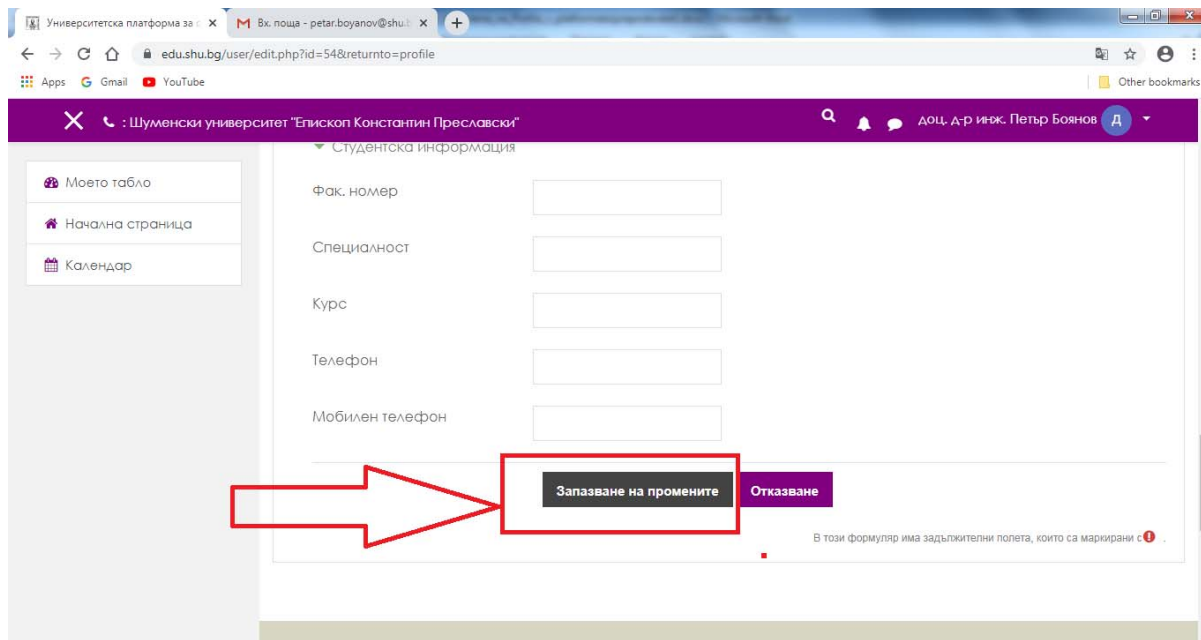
Университетска платформа за с ×
Вх. поща - petar.boyanov@shu.b ×
edu.shu.bg/user/edit.php?id=54&returnto=profile
Apps Gmail YouTube
Other bookmarks

: Шуменски университет "Епископ Константин Преславски"
доц. д-р инж. Петър Боянов Д

Моето табло
Начална страница
Календар

Студентска информация

Фак. номер

Специалност

Курс

Телефон

Мобилен телефон

Запазване на промените
Отказване

В този формуляр има задължителни полета, които са маркирани с .